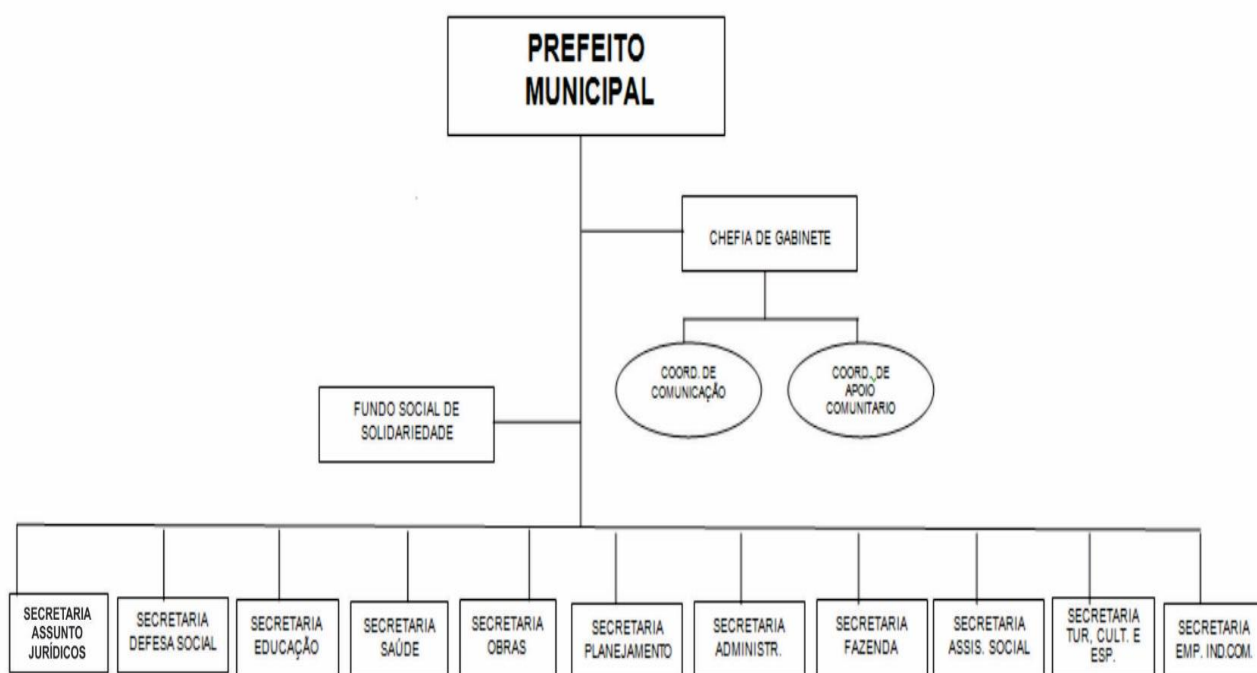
PREFEITO MUNICIPAL

CHEFIA DE GABINETE

COORD. DE COMUNICAÇÃO

COORD. DE APOIO COMUNITARIO

FUNDO SOCIAL DE SOLIDARIEDADE

SECRETARIA ASSUNTO JURÍDICOS

SECRETARIA DEFESA SOCIAL

SECRETARIA EDUCAÇÃO

SECRETARIA SAÚDE

SECRETARIA OBRAS

SECRETARIA PLANEJAMENTO

SECRETARIA ADMINISTR.

SECRETARIA FAZENDA

SECRETARIA ASSIS. SOCIAL

SECRETARIA TUR. CULT. E ESP.

SECRETARIA EMP. IND.COM.